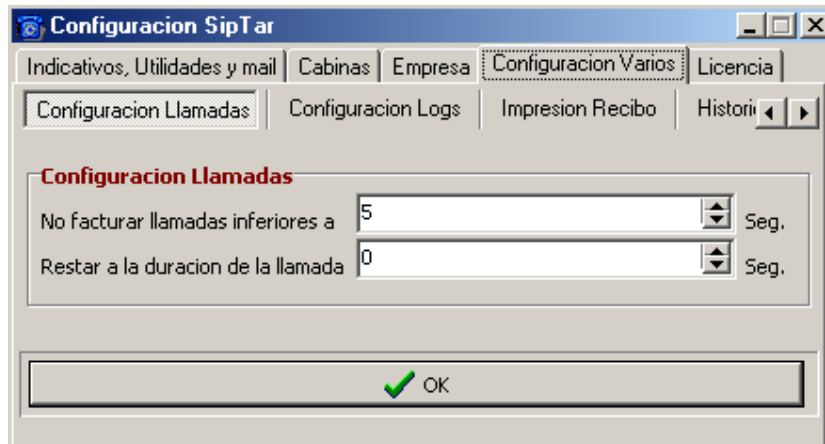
Configuracion SipTar

Indicativos, Utilidades y mail | Cabinas | Empresa | Configuracion Varios | Licencia

Configuracion Llamadas | Configuracion Logs | Impresion Recibo | Histori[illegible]

Configuracion Llamadas

No facturar llamadas inferiores a 5 Seg.

Restar a la duracion de la llamada 0 Seg.

OK